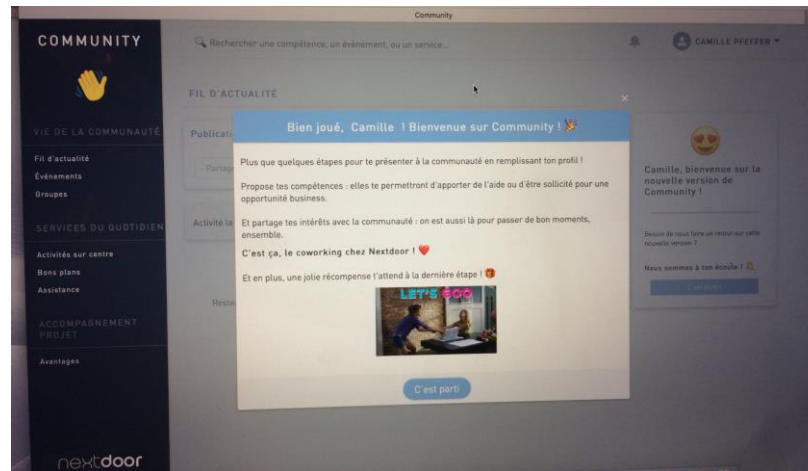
Community

COMMUNITY

Rechercher une compétence, un événement, ou un service...

CAMILLE PFEFFER

FIL D'ACTUALITÉ

VIE DE LA COMMUNAUTÉ

Fil d'actualité
Événements
Groupes

SERVICES DU QUOTIDIEN

Activités sur centre
Bons plans
Assistance

ACCOMPAGNEMENT PROJET

Avantages

nextdoor

Publicati

Partage

Activité la

Reste

Bien joué, Camille ! Bienvenue sur Community !

Plus que quelques étapes pour te présenter à la communauté en remplissant ton profil !

Propose tes compétences : elles te permettront d'apporter de l'aide ou d'être sollicité pour une opportunité business.

Et partage tes intérêts avec la communauté : on est aussi là pour passer de bon moments, ensemble.

C'est ça, le coworking chez Nextdoor !

Et en plus, une jolie récompense t'attend à la dernière étape !

LET'S GO

C'est parti

Camille, bienvenue sur la nouvelle version de Community !

Besoin de nous faire un retour sur cette nouvelle version ?

Nous sommes à ton écoute !

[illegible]